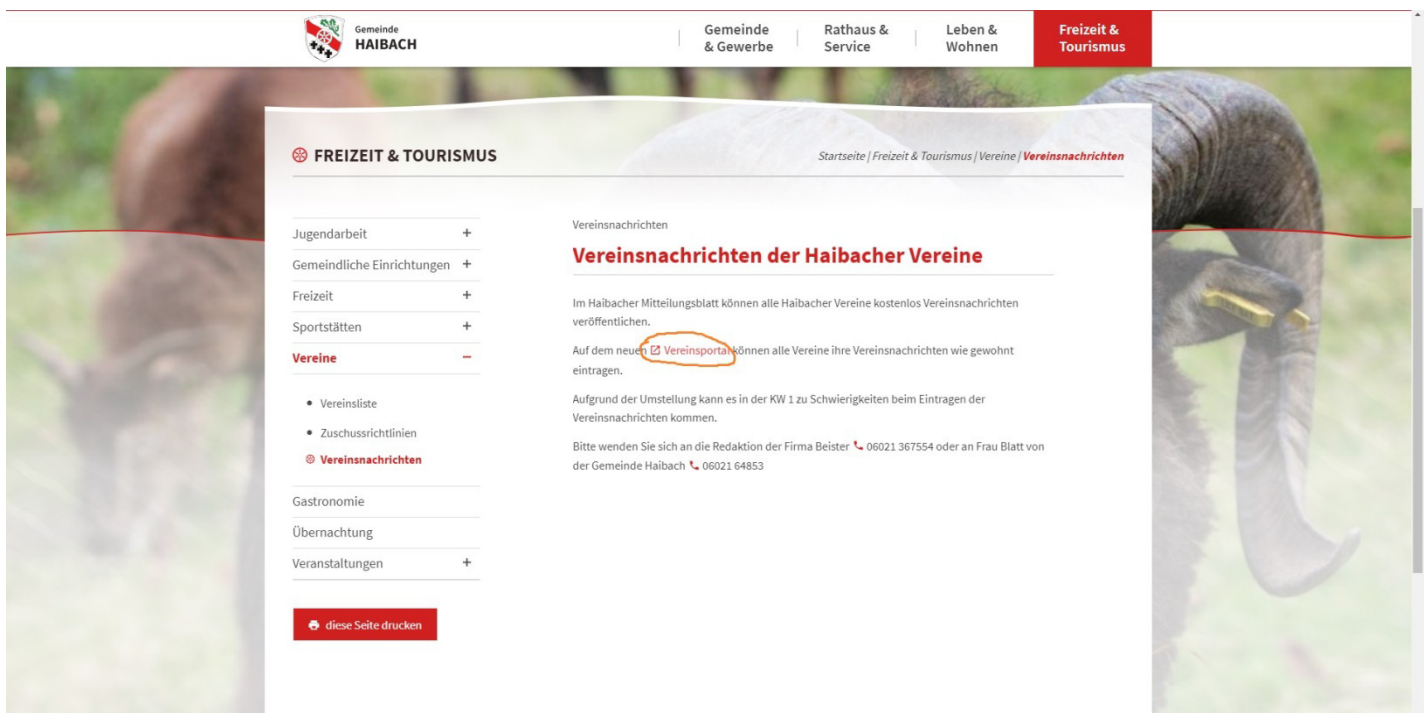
Gemeinde
HAIBACH

Gemeinde & Gewerbe
Rathaus & Service
Leben & Wohnen
Freizeit & Tourismus

FREIZEIT & TOURISMUS

Startseite | Freizeit & Tourismus | Vereine | Vereinsnachrichten

Jugendarbeit +
Gemeindliche Einrichtungen +
Freizeit +
Sportstätten +
Vereine −
• Vereinsliste
• Zuschussrichtlinien
Vereinsnachrichten
Gastronomie
Übernachtung
Veranstaltungen +

diese Seite drucken

Vereinsnachrichten

Vereinsnachrichten der Haibacher Vereine

Im Haibacher Mitteilungsblatt können alle Haibacher Vereine kostenlos Vereinsnachrichten veröffentlichen.

Auf dem neuen Vereinsportal können alle Vereine ihre Vereinsnachrichten wie gewohnt eintragen.

Aufgrund der Umstellung kann es in der KW 1 zu Schwierigkeiten beim Eintragen der Vereinsnachrichten kommen.

Bitte wenden Sie sich an die Redaktion der Firma Beister 06021 367554 oder an Frau Blatt von der Gemeinde Haibach 06021 64853